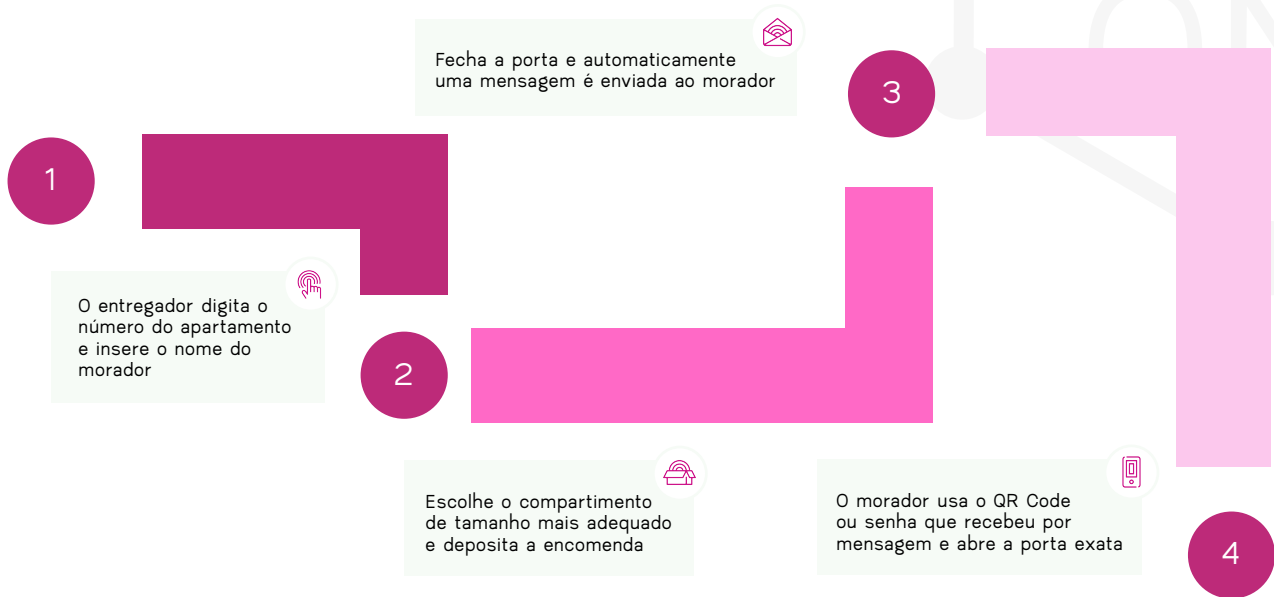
1

O entregador digita o número do apartamento e insere o nome do morador

2

Escolhe o compartimento de tamanho mais adequado e deposita a encomenda

Fecha a porta e automaticamente uma mensagem é enviada ao morador

3

O morador usa o QR Code ou senha que recebeu por mensagem e abre a porta exata

4